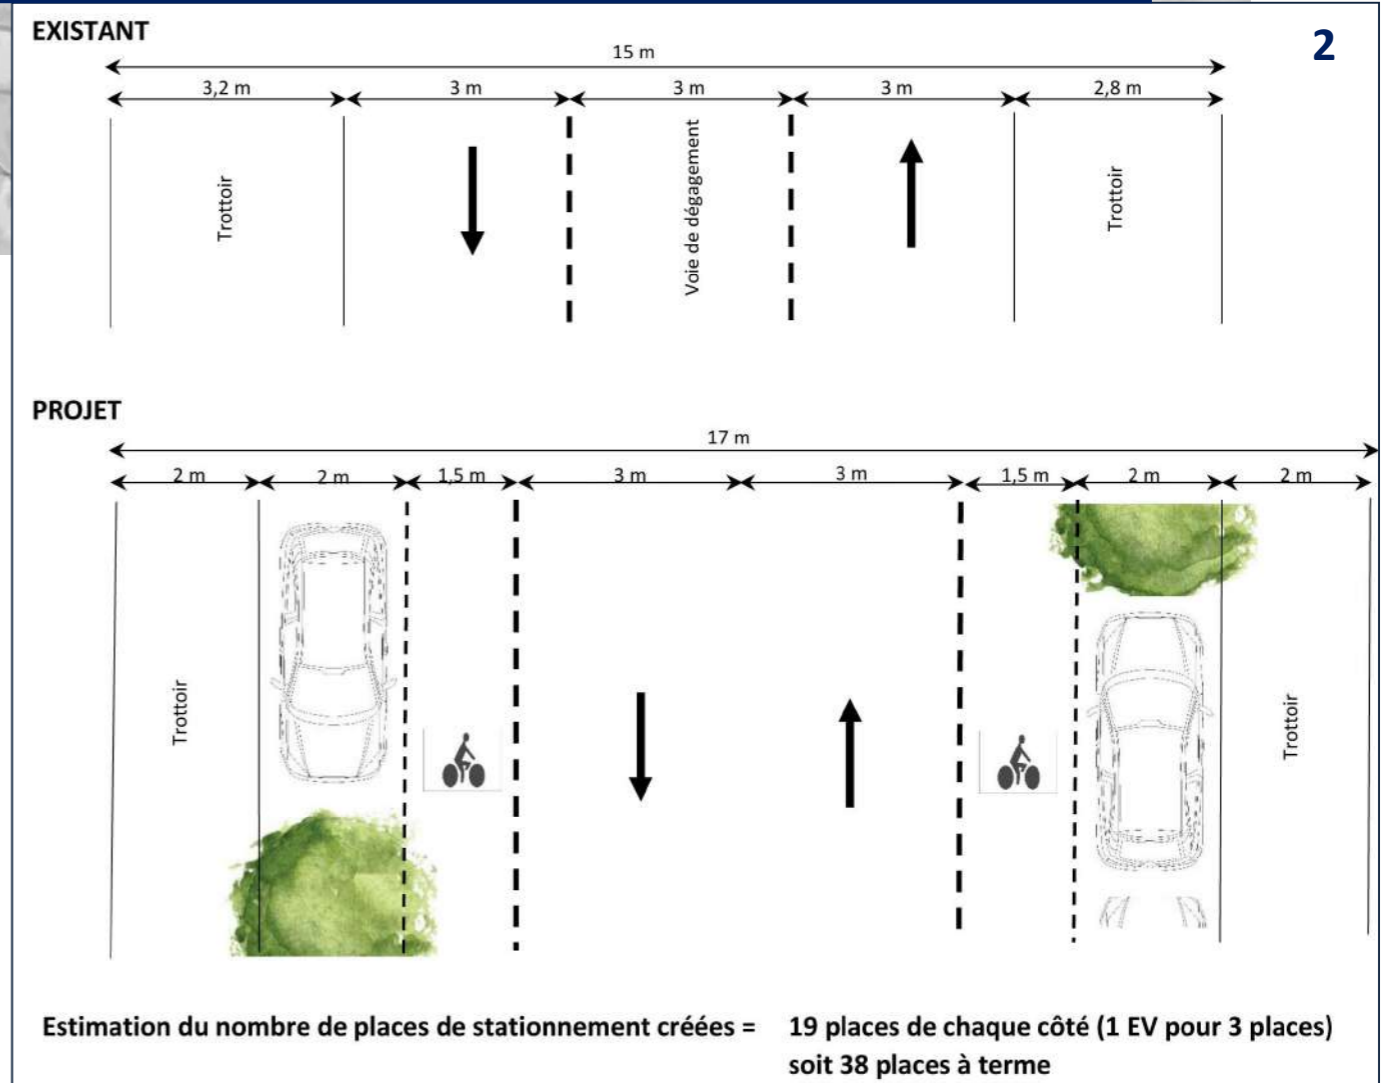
EXISTANT

2

15 m

3,2 m

3 m

3 m

3 m

2,8 m

Trottoir

Voie de dégagement

Trottoir

PROJET

17 m

2 m

2 m

1,5 m

3 m

3 m

1,5 m

2 m

2 m

Trottoir

Trottoir

Estimation du nombre de places de stationnement créées = 19 places de chaque côté (1 EV pour 3 places) soit 38 places à terme